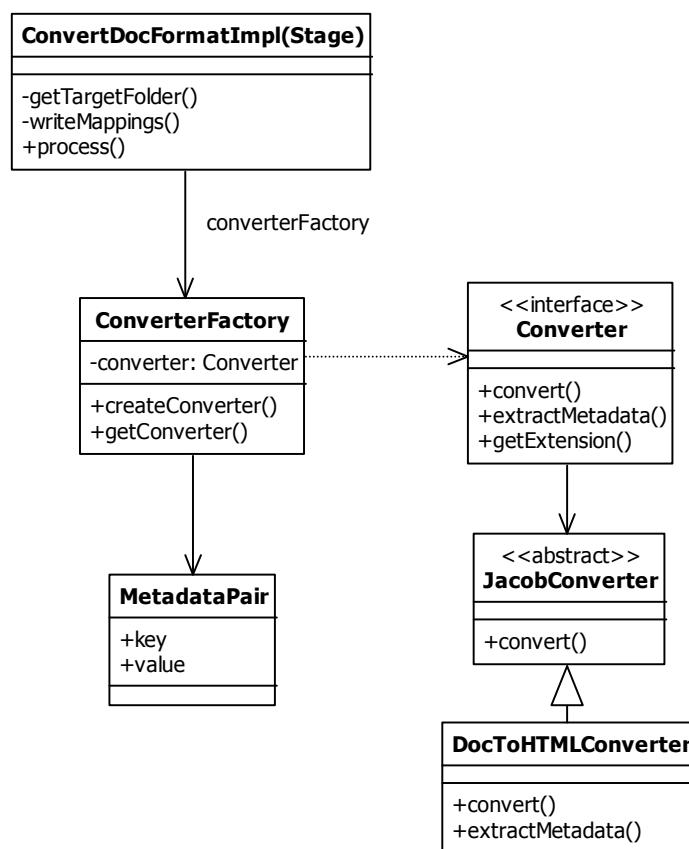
ConvertDocFormatImpl(Stage)

-getTargetFolder()
-writeMappings()
+process()

converterFactory

ConverterFactory

-converter: Converter

+createConverter()
+getConverter()

<<interface>>
Converter

+convert()
+extractMetadata()
+getExtension()

MetadataPair

+key
+value

<<abstract>>
JacobConverter

+convert()

DocToHTMLConverter

+convert()
+extractMetadata()